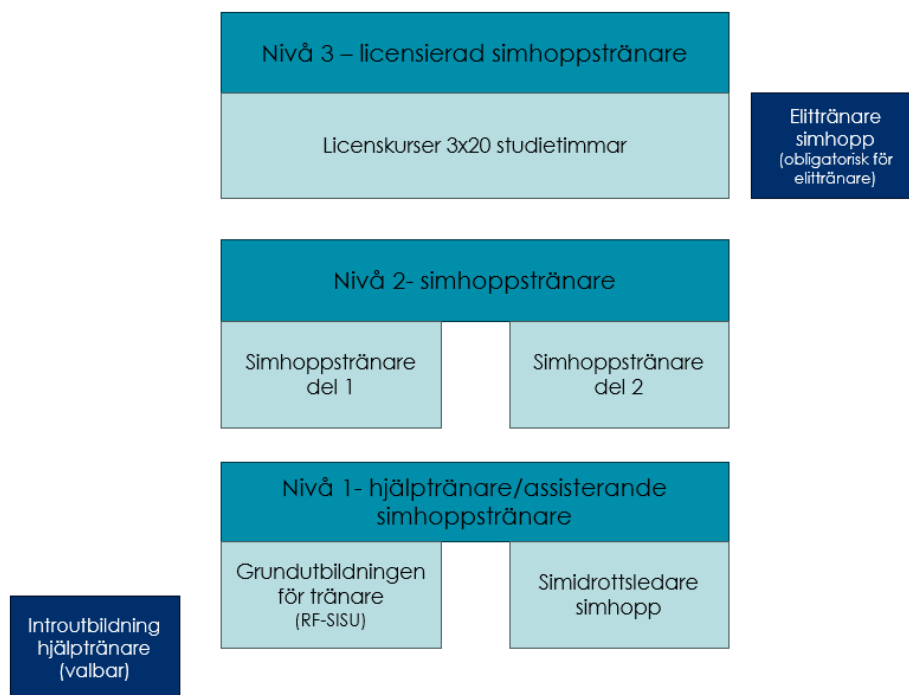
Nivå 3 – licensierad simhoppstränare

Licenskurser 3x20 studietimmar

Elittränare simhopp (obligatorisk för elittränare)

Nivå 2- simhoppstränare

Simhoppstränare del 1

Simhoppstränare del 2

Nivå 1- hjälptränare/assisterande simhoppstränare

Grundutbildningen för tränare (RF-SISU)

Simidrottsledare simhopp

Introutbildning hjälptränare (valbar)